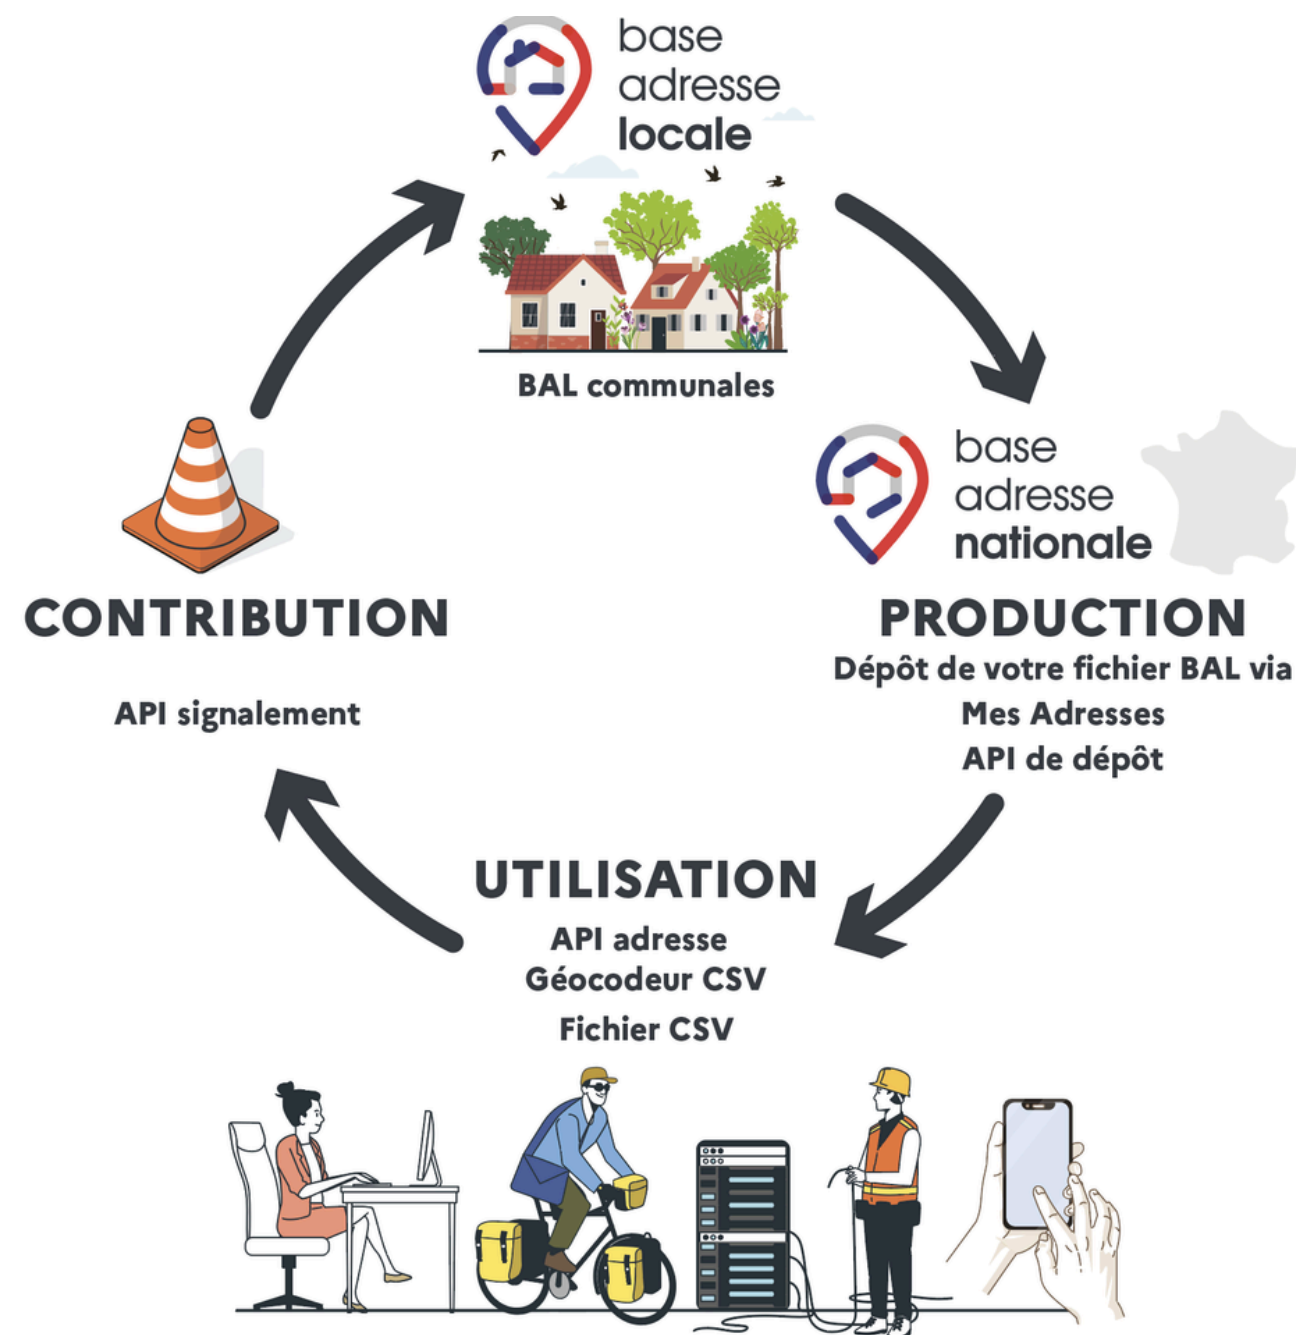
base adresse locale

BAL communales

base adresse nationale

PRODUCTION
Dépôt de votre fichier BAL via
Mes Adresses
API de dépôt

UTILISATION
API adresse
Géocodeur CSV
Fichier CSV

CONTRIBUTION

API signalement